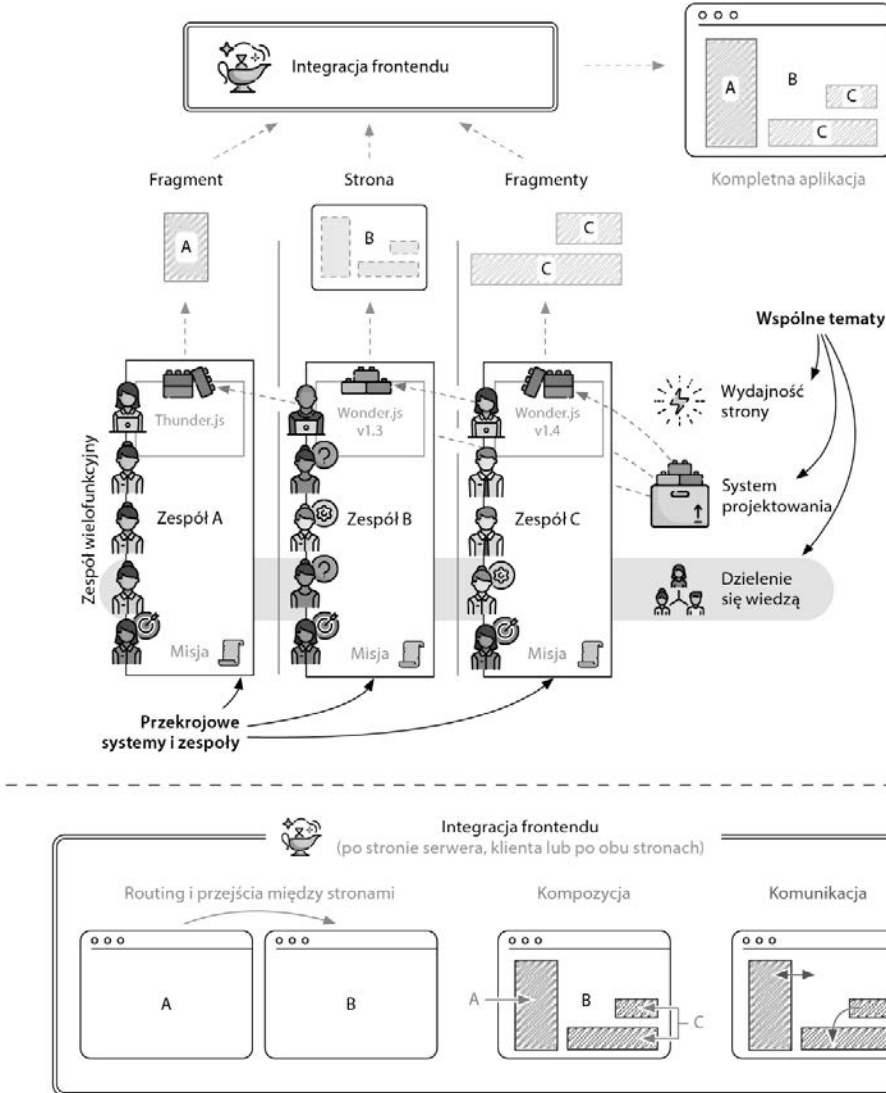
Integracja frontendu

A
B
C
C
Kompletna aplikacja

Fragment
Strona
Fragmenty

A
B
C
C

Wspólne tematy

Thunder.js
Wonder.js v1.3
Wonder.js v1.4

Wydajność strony

System projektowania

Zespół wielofunkcyjny

Zespół A
Zespół B
Zespół C

Dzielenie się wiedzą

Misja
Misja
Misja

Przekrojowe systemy i zespoły

Integracja frontendu
(po stronie serwera, klienta lub po obu stronach)

Routing i przejścia między stronami
Kompozycja
Komunikacja

A
B
A
B
C